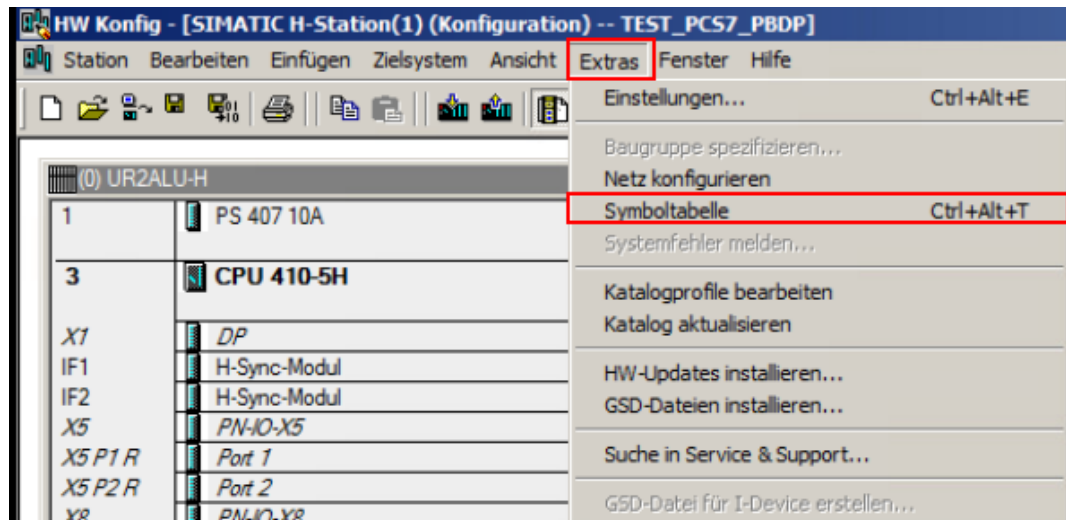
HW Konfig - [SIMATIC H-Station(1) (Konfiguration) -- TEST_PCS7_PBDP]

Station Bearbeiten Einfügen Zielsystem Ansicht Extras Fenster Hilfe

(0) UR2ALU-H

| | |
|---|---|
| 1 | PS 407 10A |
| 3 | CPU 410-5H |
| X1 | DP |
| IF1 | H-Sync-Modul |
| IF2 | H-Sync-Modul |
| X5 | PN-IO-X5 |
| X5 P1 R | Port 1 |
| X5 P2 R | Port 2 |
| X8 | PN-IO-X8 |

Einstellungen... Ctrl+Alt+E
Baugruppe spezifizieren...
Netz konfigurieren
Symboltabelle Ctrl+Alt+T
Systemfehler melden...
Katalogprofile bearbeiten
Katalog aktualisieren
HW-Updates installieren...
GSD-Dateien installieren...
Suche in Service & Support...
GSD-Datei für I-Device erstellen...